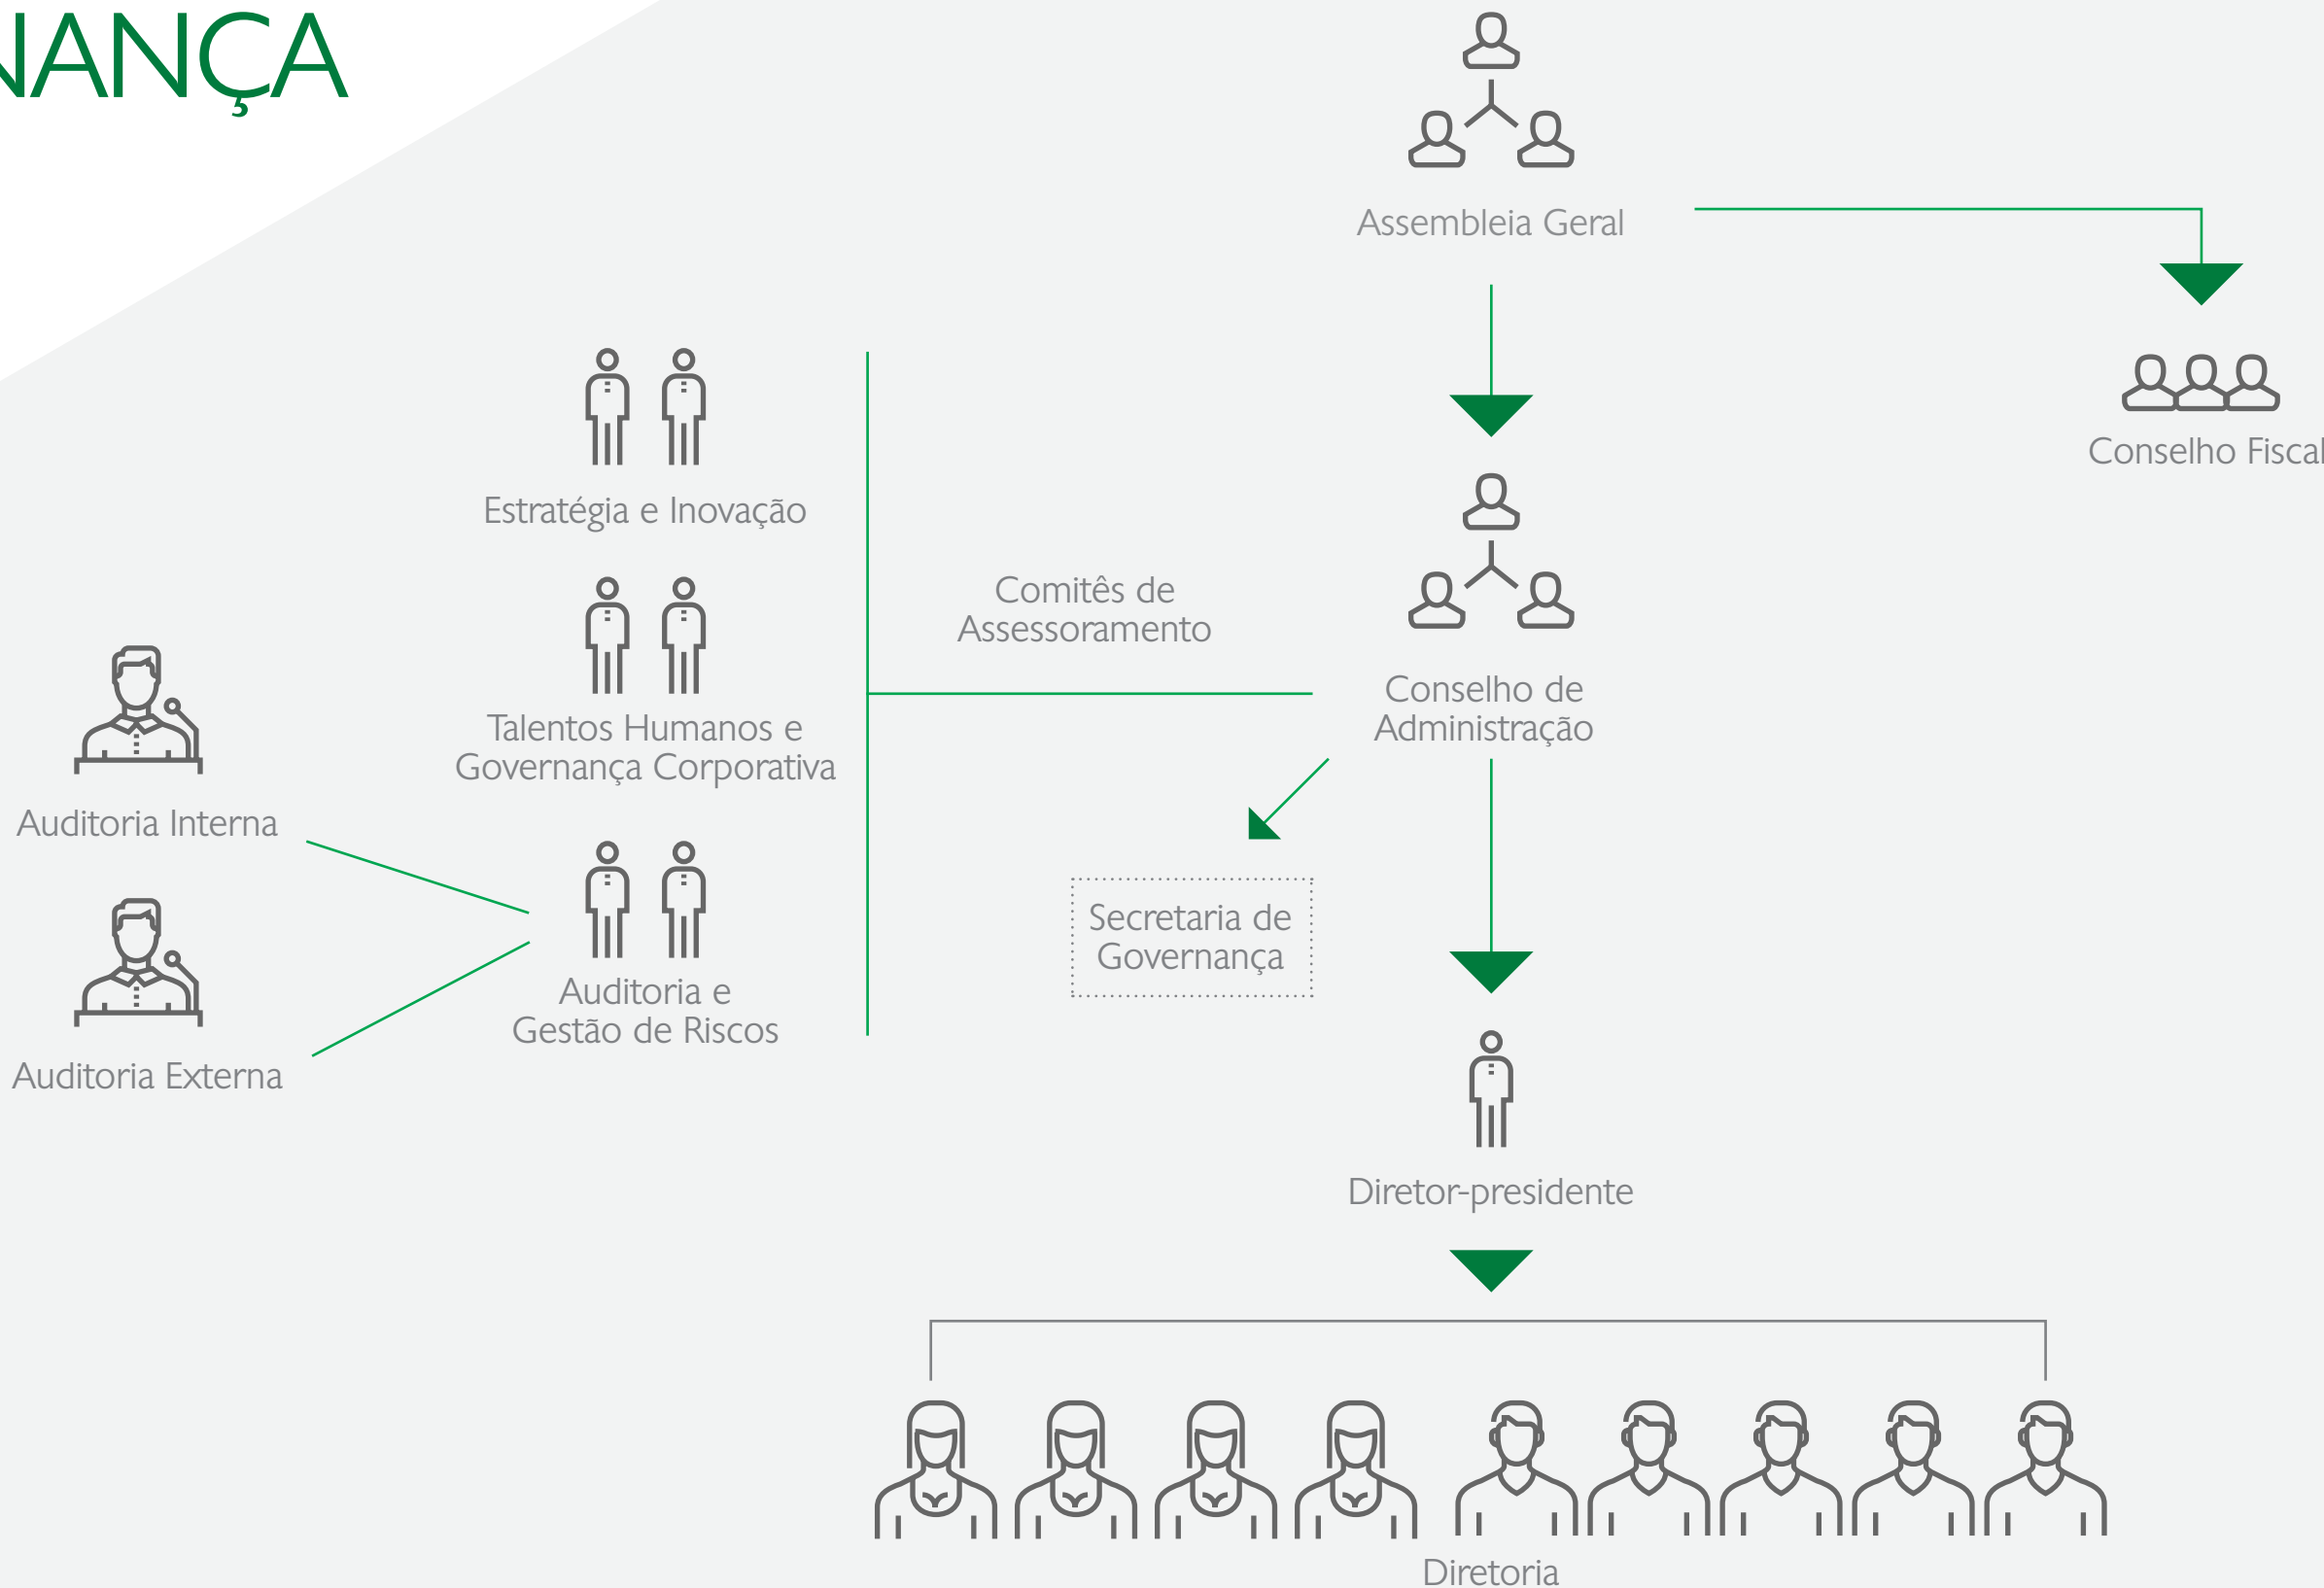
NANÇA

Assembleia Geral

Conselho Fiscal

Estratégia e Inovação

Comitês de Assessoramento

Conselho de Administração

Talentos Humanos e Governança Corporativa

Auditoria Interna

Secretaria de Governança

Auditoria Externa

Auditoria e Gestão de Riscos

Diretor-presidente

Diretoria